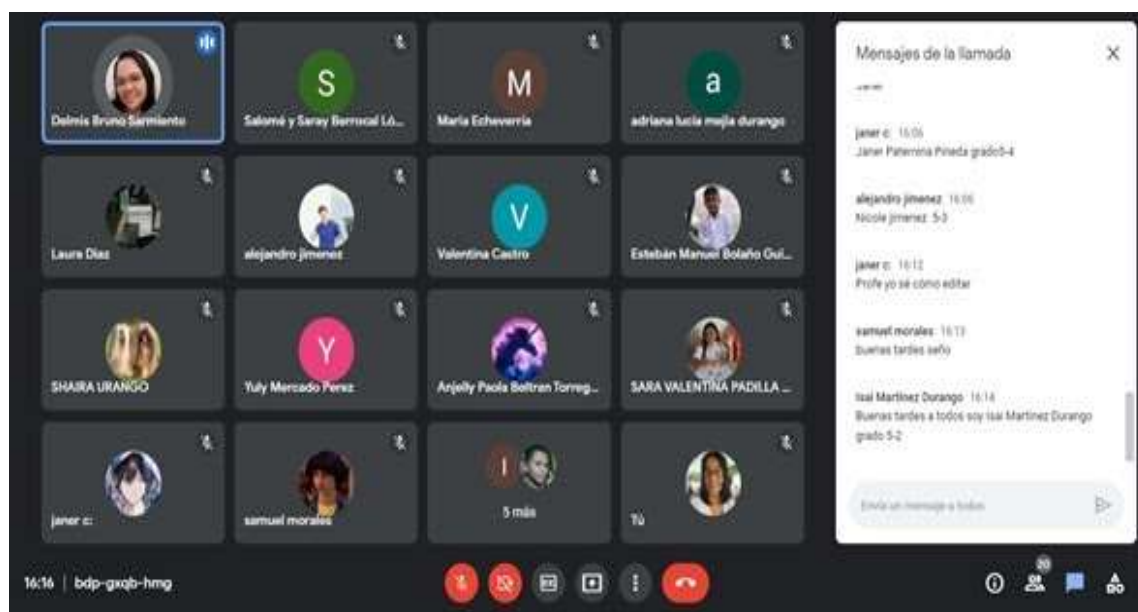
Delmis Bruno Sarmiento

S
Salomé y Saray Berrocal Ló...

M
Maria Echeverria

a
adriana lucia mejia durango

Laura Diaz

alejandro jimenez

V
Valentina Castro

Esteban Manuel Bolaño Gui...

SHAIRA URANGO

Y
Yuly Mercado Perez

Anjelly Paola Beltran Torreg...

SARA VALENTINA PADILLA ...

janer c:

samuel morales

I
5 más

Tú

Mensajes de la llamada

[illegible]

janer c: 16:06
Janer Paternina Pineda grado5-4

alejandro jimenez 16:06
Nicole jimenez 5-3

janer c: 16:12
Profe yo sé cómo editar

samuel morales 16:13
Buenas tardes seño

Isai Martinez Durango 16:14
Buenas tardes a todos soy Isai Martinez Durango grado 5-2

Envía un mensaje a todos

16:16 | bdp-gxqb-hmg

20